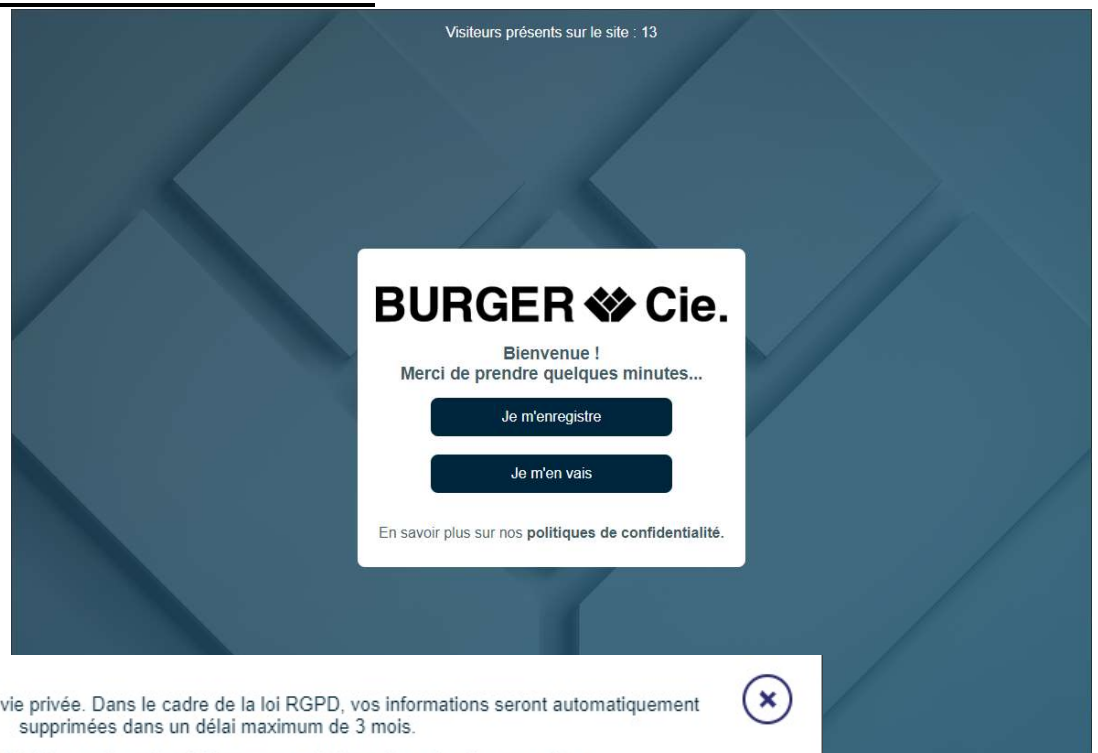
Visiteurs présents sur le site : 13

BURGER Cie.

Bienvenue !
Merci de prendre quelques minutes...

Je m'enregistre

Je m'en vais

En savoir plus sur nos **politiques de confidentialité**.

vie privée. Dans le cadre de la loi RGPD, vos informations seront automatiquement supprimées dans un délai maximum de 3 mois.